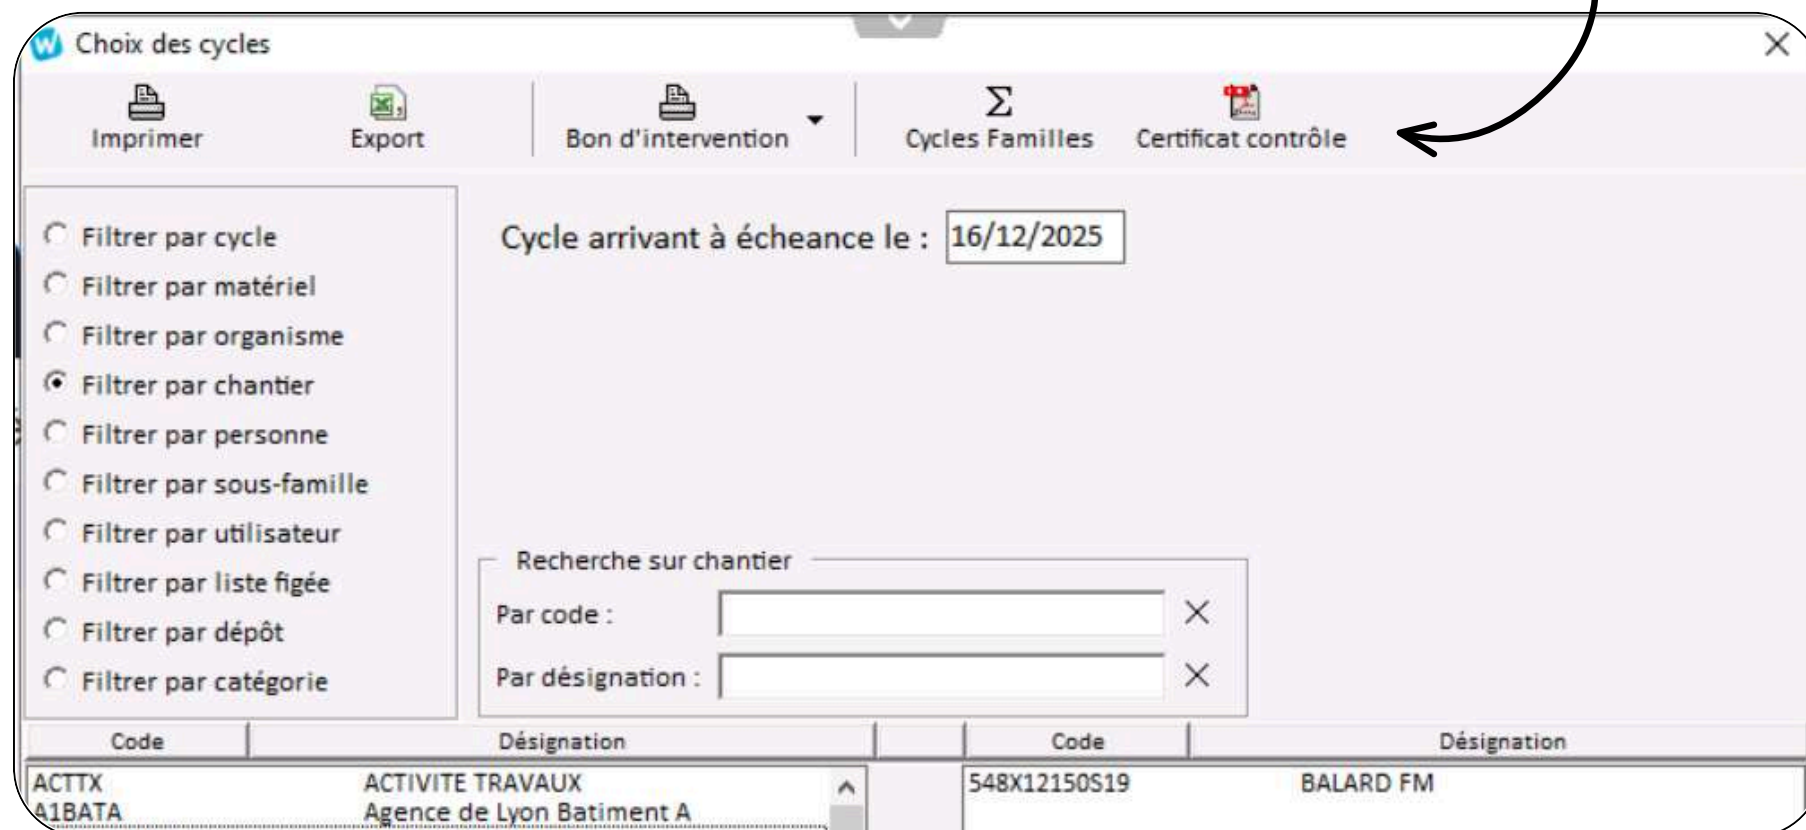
Choix des cycles

Imprimer Export Bon d'intervention Cycles Familles Certificat contrôle

Filtrer par cycle
Filtrer par matériel
Filtrer par organisme
Filtrer par chantier
Filtrer par personne
Filtrer par sous-famille
Filtrer par utilisateur
Filtrer par liste figée
Filtrer par dépôt
Filtrer par catégorie

Cycle arrivant à écheance le : 16/12/2025

Recherche sur chantier
Par code :
Par désignation :

| Code | Désignation |
|---|---|
| ACTTX | ACTIVITE TRAVAUX |
| A1BATA | Agence de Lyon Batiment A |

| Code | Désignation |
|---|---|
| 548X12150S19 | BALARD FM |